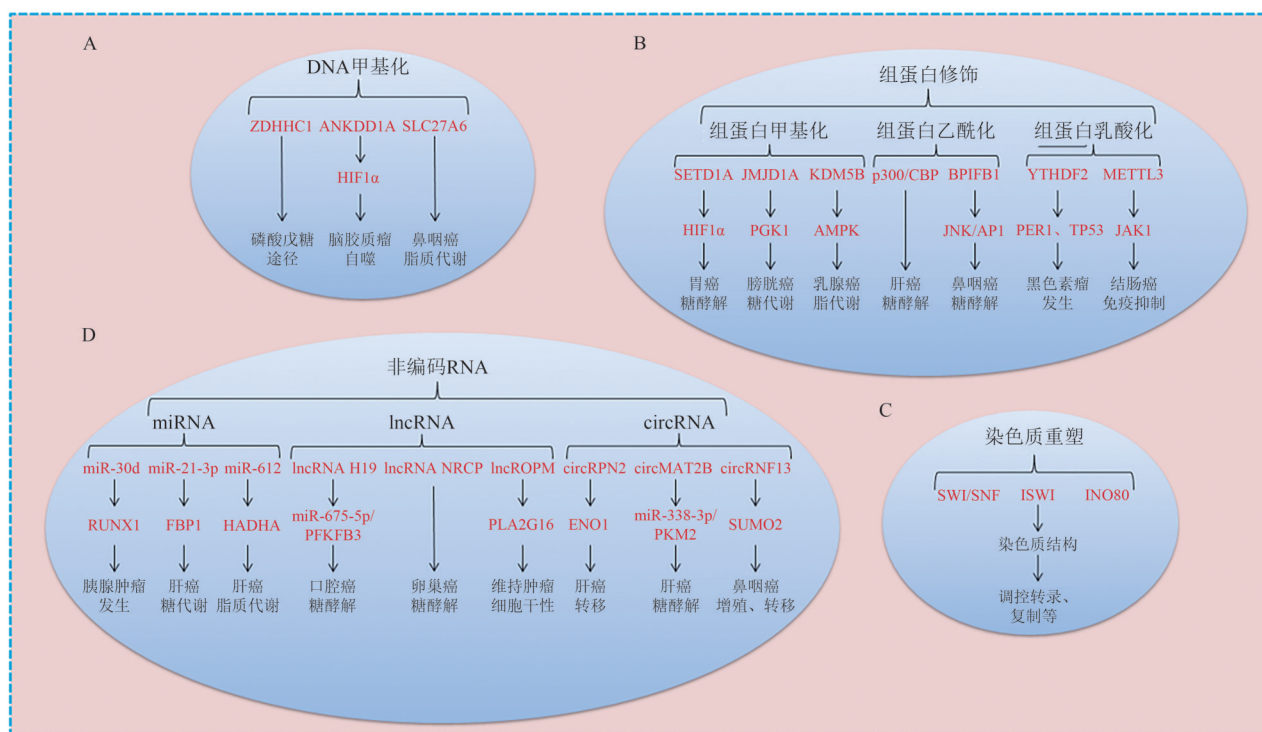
A

DNA甲基化

ZDHHC1 ANKDD1A SLC27A6

HIF1α

磷酸戊糖途径 脑胶质瘤自噬 鼻咽癌脂质代谢

B

组蛋白修饰

组蛋白甲基化 组蛋白乙酰化 组蛋白乳酸化

SETD1A JMJD1A KDM5B p300/CBP BPIFB1 YTHDF2 METTL3

HIF1α PGK1 AMPK JNK/AP1 PER1、TP53 JAK1

胃癌糖酵解 膀胱癌糖代谢 乳腺癌脂代谢 肝癌糖酵解 鼻咽癌糖酵解 黑色素瘤发生 结肠癌免疫抑制

D

非编码RNA

miRNA lncRNA circRNA

miR-30d miR-21-3p miR-612 lncRNA H19 lncRNA NRCP lncROPM circRPN2 circMAT2B circRNF13

RUNX1 FBP1 HADHA miR-675-5p/PFKFB3 PLA2G16 ENO1 miR-338-3p/PKM2 SUMO2

胰腺肿瘤发生 肝癌糖代谢 肝癌脂质代谢 口腔癌糖酵解 卵巢癌糖酵解 维持肿瘤细胞干性 肝癌转移 肝癌糖酵解 鼻咽癌增殖、转移

C

染色质重塑

SWI/SNF ISWI INO80

染色质结构

调控转录、复制等